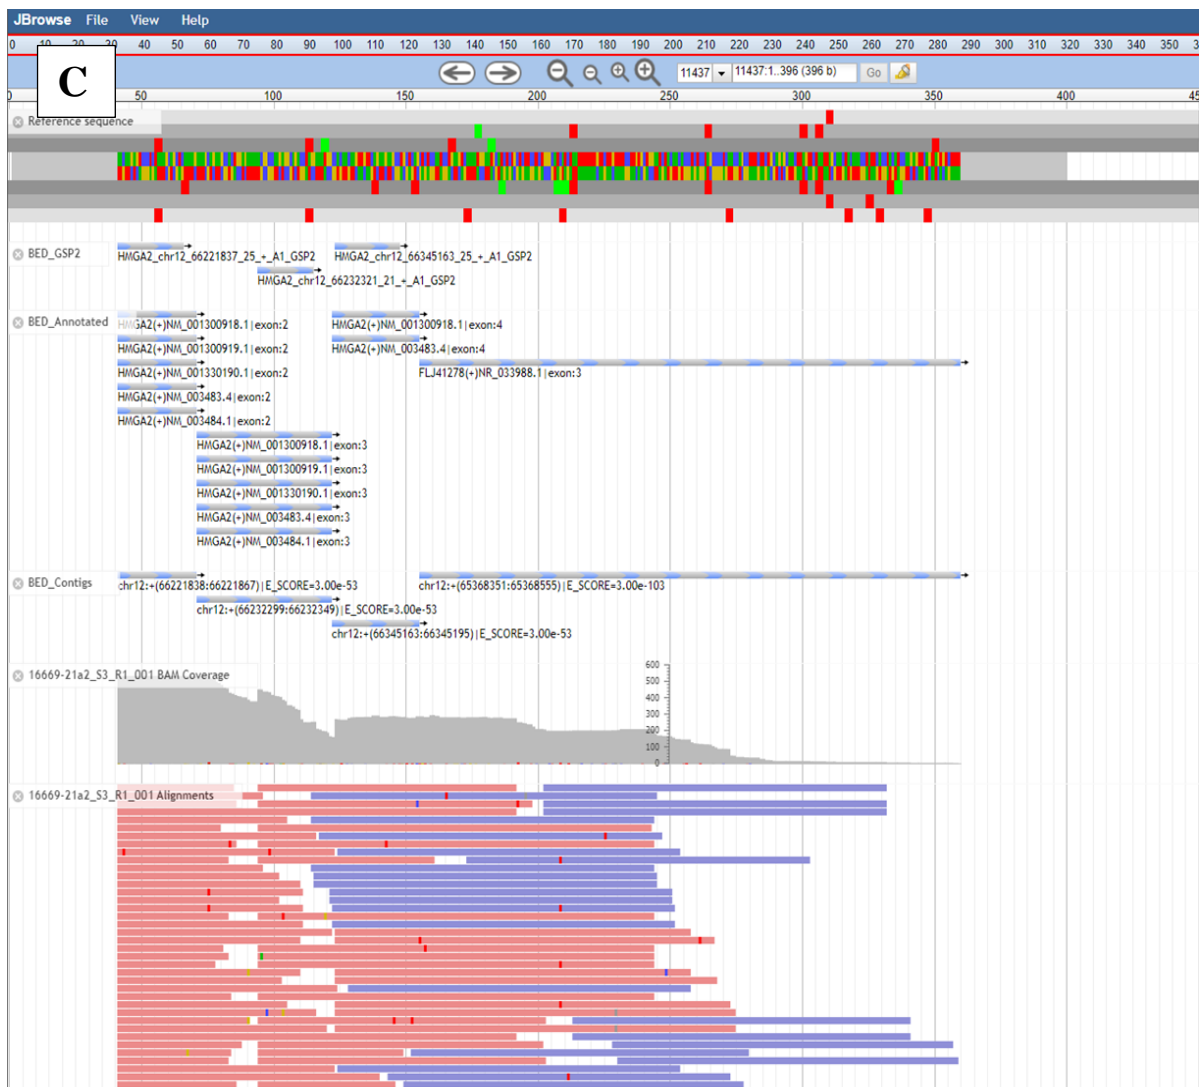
JBrowse File View Help

0 10 20 30 40 50 60 70 80 90 100 110 120 130 140 150 160 170 180 190 200 210 220 230 240 250 260 270 280 290 300 310 320 330 340 350 3

C

11437 11437:1..396 (396 b) Go

0 50 100 150 200 250 300 350 400 45

Reference sequence

BED_GSP2
HMGA2_chr12_66221837_25_+_A1_GSP2
HMGA2_chr12_66345163_25_+_A1_GSP2
HMGA2_chr12_66232321_21_+_A1_GSP2

BED_Annotated
HMGA2(+)NM_001300918.1|exon:2
HMGA2(+)NM_001300918.1|exon:4
HMGA2(+)NM_001300919.1|exon:2
HMGA2(+)NM_003483.4|exon:4
HMGA2(+)NM_001330190.1|exon:2
FLJ41278(+)NR_033988.1|exon:3
HMGA2(+)NM_003483.4|exon:2
HMGA2(+)NM_003484.1|exon:2
HMGA2(+)NM_001300918.1|exon:3
HMGA2(+)NM_001300919.1|exon:3
HMGA2(+)NM_001330190.1|exon:3
HMGA2(+)NM_003483.4|exon:3
HMGA2(+)NM_003484.1|exon:3

BED_Contigs
chr12:+(66221838:66221867)|E_SCORE=3.00e-53
chr12:+(65368351:65368555)|E_SCORE=3.00e-103
chr12:+(66232299:66232349)|E_SCORE=3.00e-53
chr12:+(66345163:66345195)|E_SCORE=3.00e-53

16669-21a2_S3_R1_001 BAM Coverage
600
500
400
300
200
100
0

16669-21a2_S3_R1_001 Alignments